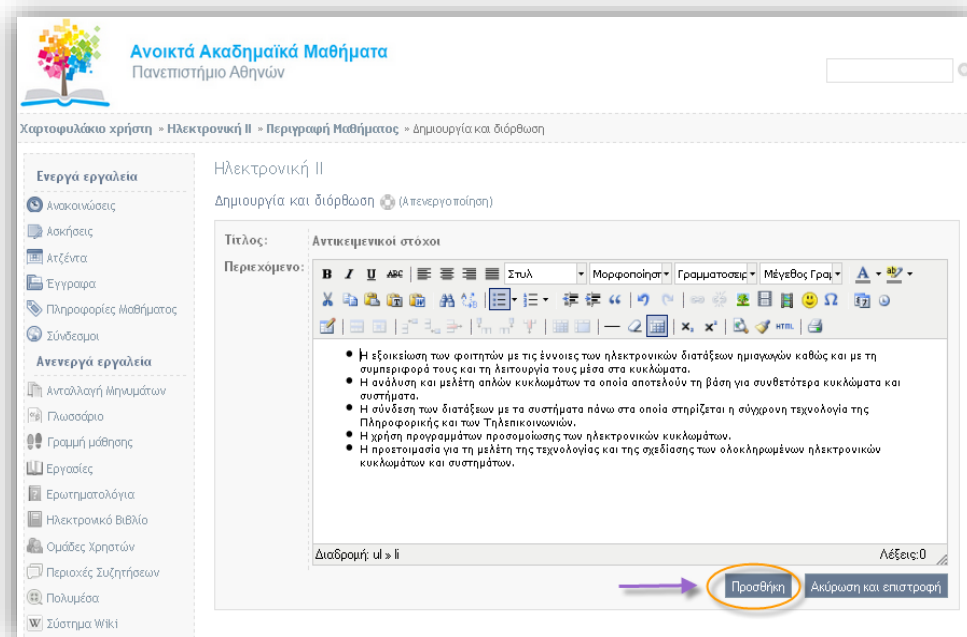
Ανοικτά Ακαδημαϊκά Μαθήματα
Πανεπιστήμιο Αθηνών

Χαρτοφυλάκιο χρήστη » Ηλεκτρονική ΙΙ » Περιγραφή Μαθήματος » Δημιουργία και διόρθωση

Ενεργά εργαλεία
Ανακοινώσεις
Ασκήσεις
Ατζέντα
Έγγραφα
Πληροφορίες Μαθήματος
Σύνδεσμοι
Ανενεργά εργαλεία
Ανταλλαγή Μηνυμάτων
Γλωσσάριο
Γραμμή μάθησης
Εργασίες
Ερωτηματολόγια
Ηλεκτρονικό Βιβλίο
Ομάδες Χρηστών
Περιοχές Συζητήσεων
Πολυμέσα
Σύστημα Wiki

Ηλεκτρονική ΙΙ
Δημιουργία και διόρθωση (Απενεργοποίηση)

Τίτλος: Αντικειμενικοί στόχοι
Περιεχόμενο:
Στυλ
Μορφοποίηση
Γραμματοσειρ
Μέγεθος Γραμ

- Η εξοικείωση των φοιτητών με τις έννοιες των ηλεκτρονικών διατάξεων ημιαγωγών καθώς και με τη συμπεριφορά τους και τη λειτουργία τους μέσα στα κυκλώματα.
- Η ανάλυση και μελέτη απλών κυκλωμάτων τα οποία αποτελούν τη βάση για συνθετότερα κυκλώματα και συστήματα.
- Η σύνδεση των διατάξεων με τα συστήματα πάνω στα οποία στηρίζεται η σύγχρονη τεχνολογία της Πληροφορικής και των Τηλεπικοινωνιών.
- Η χρήση προγραμμάτων προσομοίωσης των ηλεκτρονικών κυκλωμάτων.
- Η προετοιμασία για τη μελέτη της τεχνολογίας και της σχεδίασης των ολοκληρωμένων ηλεκτρονικών κυκλωμάτων και συστημάτων.

Διαδρομή: ul » li
Λέξεις:0

Προσθήκη
Ακύρωση και επιστροφή